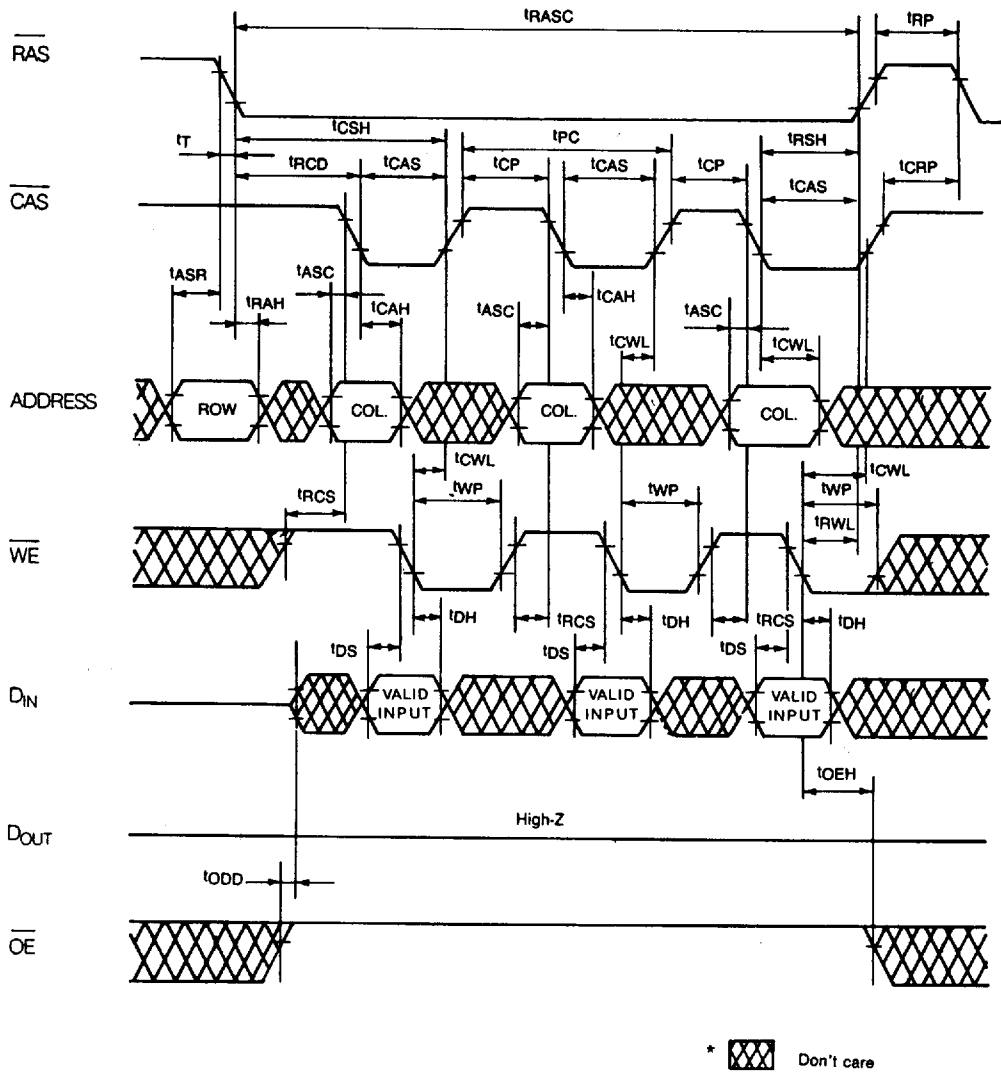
$t_{RASC}$
$t_{RP}$
$\overline{RAS}$
$t_T$
$t_{CSH}$
$t_{PC}$
$t_{RCD}$
$t_{CAS}$
$t_{CP}$
$t_{CAS}$
$t_{CP}$
$t_{RSH}$
$t_{CAS}$
$t_{CRP}$
$\overline{CAS}$
$t_{ASR}$
$t_{ASC}$
$t_{RAH}$
$t_{CAH}$
$t_{ASC}$
$t_{CAH}$
$t_{ASC}$
$t_{CWL}$
$t_{CWL}$
ADDRESS
ROW
COL.
COL.
COL.
$t_{CWL}$
$t_{RCS}$
$t_{WP}$
$t_{WP}$
$t_{WP}$
$t_{CWL}$
$t_{RWL}$
$\overline{WE}$
$t_{DH}$
$t_{RCS}$
$t_{DH}$
$t_{RCS}$
$t_{DH}$
$t_{DS}$
$t_{DS}$
$t_{DS}$
$D_{IN}$
VALID INPUT
VALID INPUT
VALID INPUT
$t_{OEH}$
$D_{OUT}$
High-Z
$t_{ODD}$
$\overline{OE}$
* Don't care